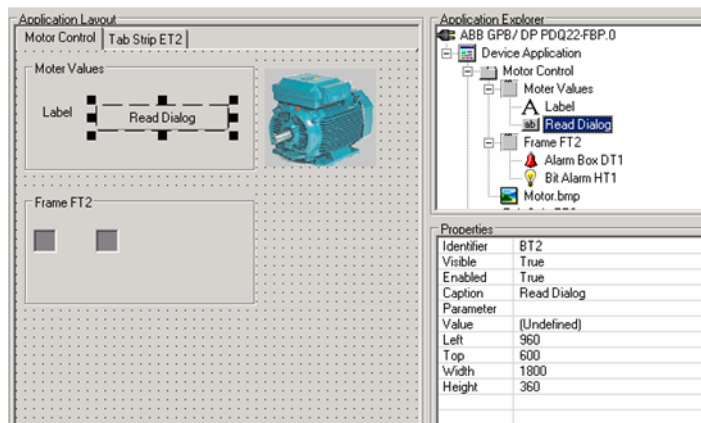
Application Layout

Motor Control | Tab Strip ET2

Moter Values

Label

Read Dialog

Frame FT2

Application Explorer

ABB GPB/ DP PDQ22-FBP.0

Device Application

Motor Control

Moter Values

Label

Read Dialog

Frame FT2

Alarm Box DT1

Bit Alarm HT1

Motor.bmp

Properties

| | |
|---|---|
| Identifier | BT2 |
| Visible | True |
| Enabled | True |
| Caption | Read Dialog |
| Parameter | |
| Value | (Undefined) |
| Left | 960 |
| Top | 600 |
| Width | 1800 |
| Height | 360 |